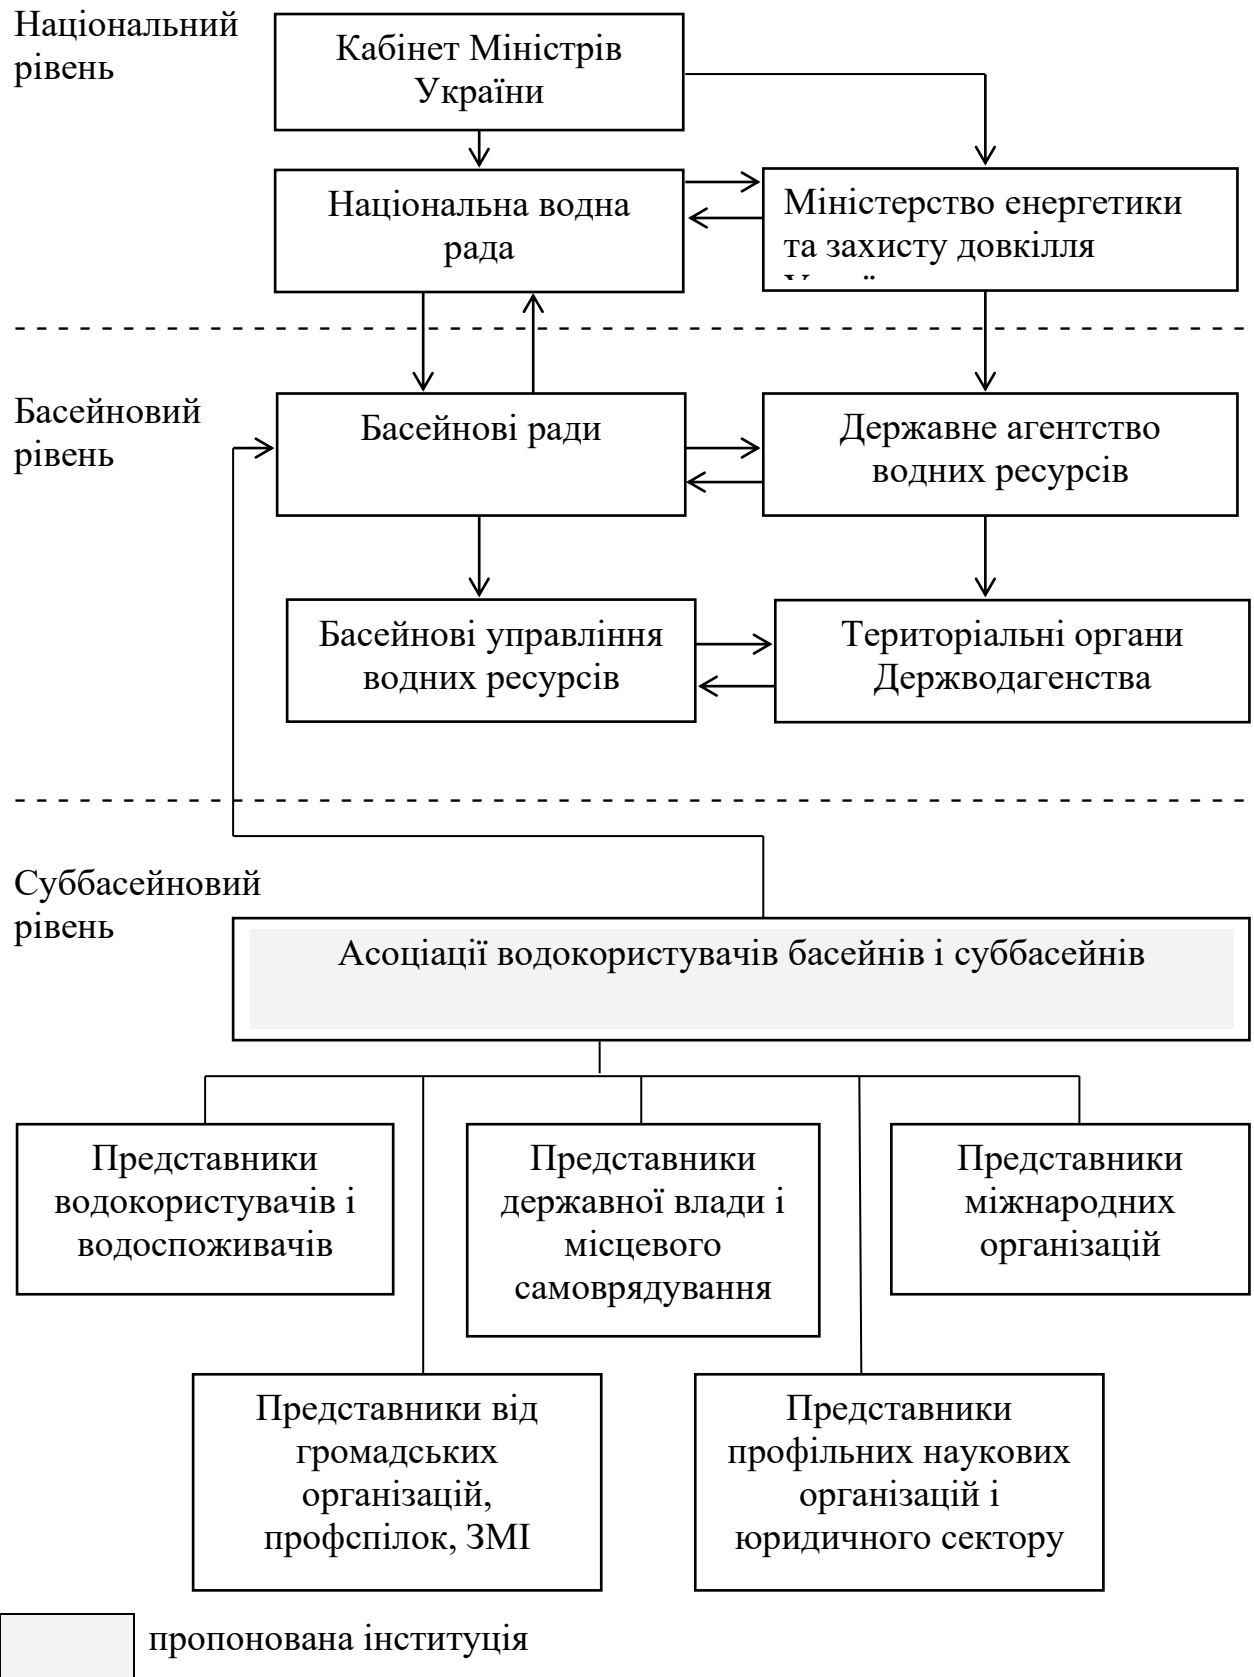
Національний рівень

Кабінет Міністрів України

Національна водна рада

Міністерство енергетики та захисту довкілля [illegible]

Басейновий рівень

Басейнові ради

Державне агентство водних ресурсів

Басейнові управління водних ресурсів

Територіальні органи Держводагенства

Суббасейновий рівень

Асоціації водокористувачів басейнів і суббасейнів

Представники водокористувачів і водоспоживачів

Представники державної влади і місцевого самоврядування

Представники міжнародних організацій

Представники від громадських організацій, профспілок, ЗМІ

Представники профільних наукових організацій і юридичного сектору

пропонована інституція